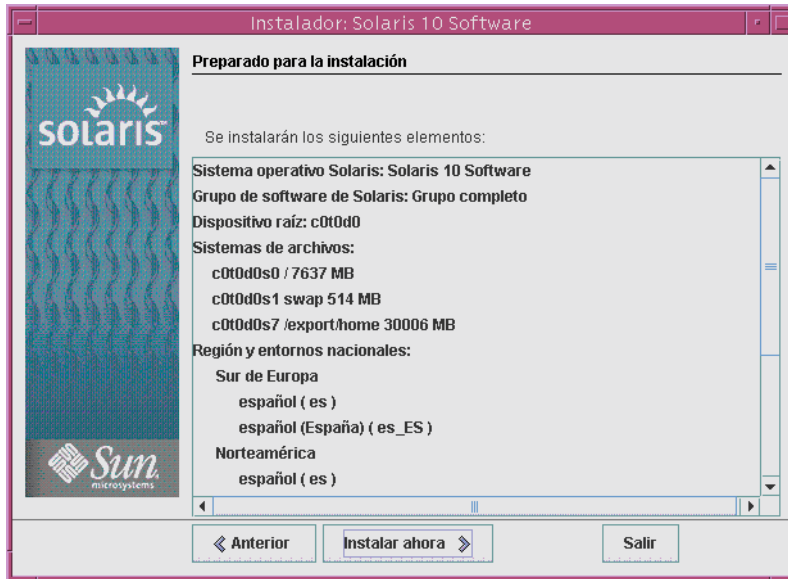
Instalador: Solaris 10 Software

solaris

Preparado para la instalación

Se instalarán los siguientes elementos:

Sistema operativo Solaris: Solaris 10 Software
Grupo de software de Solaris: Grupo completo
Dispositivo raíz: c0t0d0
Sistemas de archivos:
c0t0d0s0 / 7637 MB
c0t0d0s1 swap 514 MB
c0t0d0s7 /export/home 30006 MB
Región y entornos nacionales:
Sur de Europa
español ( es )
español (España) ( es_ES )
Norteamérica
español ( es )

Sun microsystems

« Anterior
Instalar ahora »
Salir